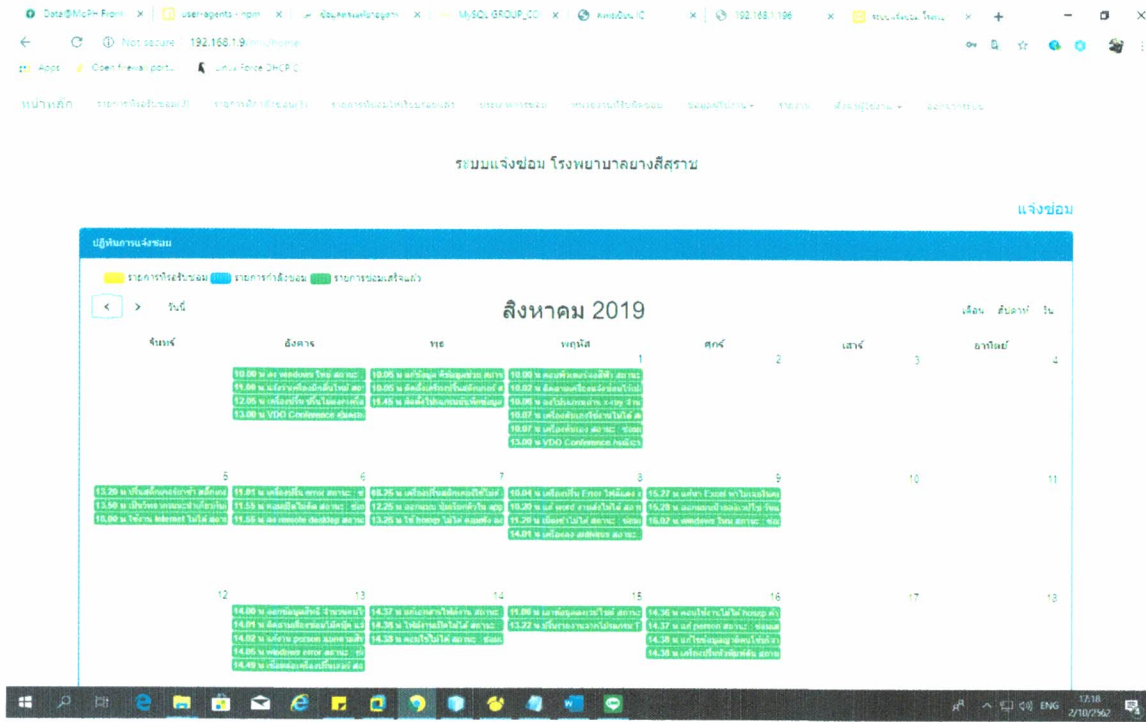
Data@MoPH From | user-agents - npm | MySQL GROUP_CO | 192.168.1.196 | +

Not secure | 192.168.1.9/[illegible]/home

Apps | Linux Force DHCP IC

หน้าหลัก

ระบบแจ้งซ่อม โรงพยาบาลยางสีสุราช

แจ้งซ่อม

ปฏิทินการแจ้งซ่อม

รายการที่รอรับซ่อม รายการกำลังซ่อม รายการซ่อมเสร็จแล้ว

< > วันนี้

สิงหาคม 2019

เดือน สัปดาห์ วัน

| จันทร์ | อังคาร | พุธ | พฤหัส | ศุกร์ | เสาร์ | อาทิตย์ |
|---|---|---|---|---|---|---|
| | 10.00 น. ลง windows ใหม่ สถานะ : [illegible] 11.00 น. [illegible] 12.05 น. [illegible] 13.00 น. VDO Conference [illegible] | 10.05 น. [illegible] 10.05 น. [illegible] 11.45 น. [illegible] | 1 10.00 น. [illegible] 10.02 น. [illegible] 10.06 น. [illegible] x-ray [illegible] 10.07 น. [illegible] 10.07 น. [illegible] 13.00 น. VDO Conference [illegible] | 2 | 3 | 4 |
| 5 13.20 น. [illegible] 13.50 น. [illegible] 15.00 น. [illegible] Internet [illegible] | 6 11.01 น. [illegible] 11.53 น. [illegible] 11.55 น. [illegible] remote desktop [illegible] | 7 08.25 น. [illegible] 12.25 น. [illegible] 13.25 น. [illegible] hosxp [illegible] | 8 10.04 น. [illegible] Error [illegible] 10.20 น. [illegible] word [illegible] 11.20 น. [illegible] 14.01 น. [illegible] antivirus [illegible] | 9 15.27 น. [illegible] Excel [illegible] 15.28 น. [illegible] 16.07 น. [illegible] windows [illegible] | 10 | 11 |
| 12 | 13 14.00 น. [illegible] 14.01 น. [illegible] 14.02 น. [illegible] person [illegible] 14.05 น. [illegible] windows error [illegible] 14.49 น. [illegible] | 14 14.37 น. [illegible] 14.38 น. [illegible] 14.38 น. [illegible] | 15 11.00 น. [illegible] 13.22 น. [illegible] | 16 14.36 น. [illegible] hosxp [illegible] 14.37 น. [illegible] person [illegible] 14.38 น. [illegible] 14.38 น. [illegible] | 17 | 18 |

ENG 17:18 2/10/2562